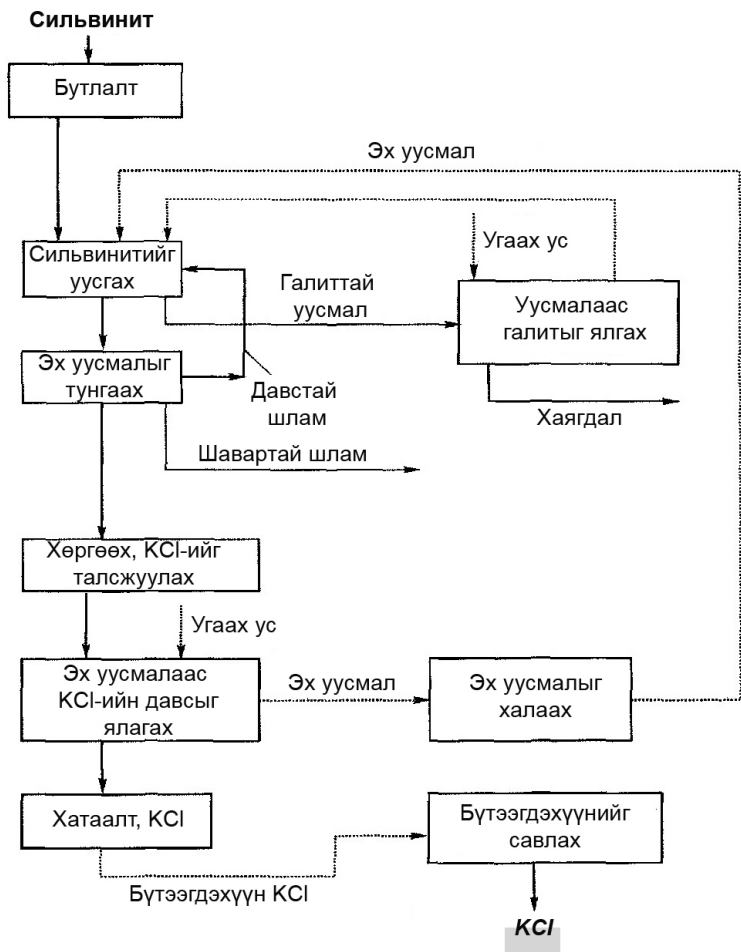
Сильвинит

Бутлалт

Эх уусмал

Угаах ус

Сильвинитийг уусгах

Галиттай уусмал

Уусмалаас галитыг ялгах

Эх уусмалыг тунгаах

Давстай шлам

Хаягдал

Шавартай шлам

Хөргөөх, KCl-ийг талсжуулах

Угаах ус

Эх уусмалаас KCl-ийн давсыг ялгах

Эх уусмал

Эх уусмалыг халаах

Хатаалт, KCl

Бүтээгдэхүүнийг савлах

Бүтээгдэхүүн KCl

KCl